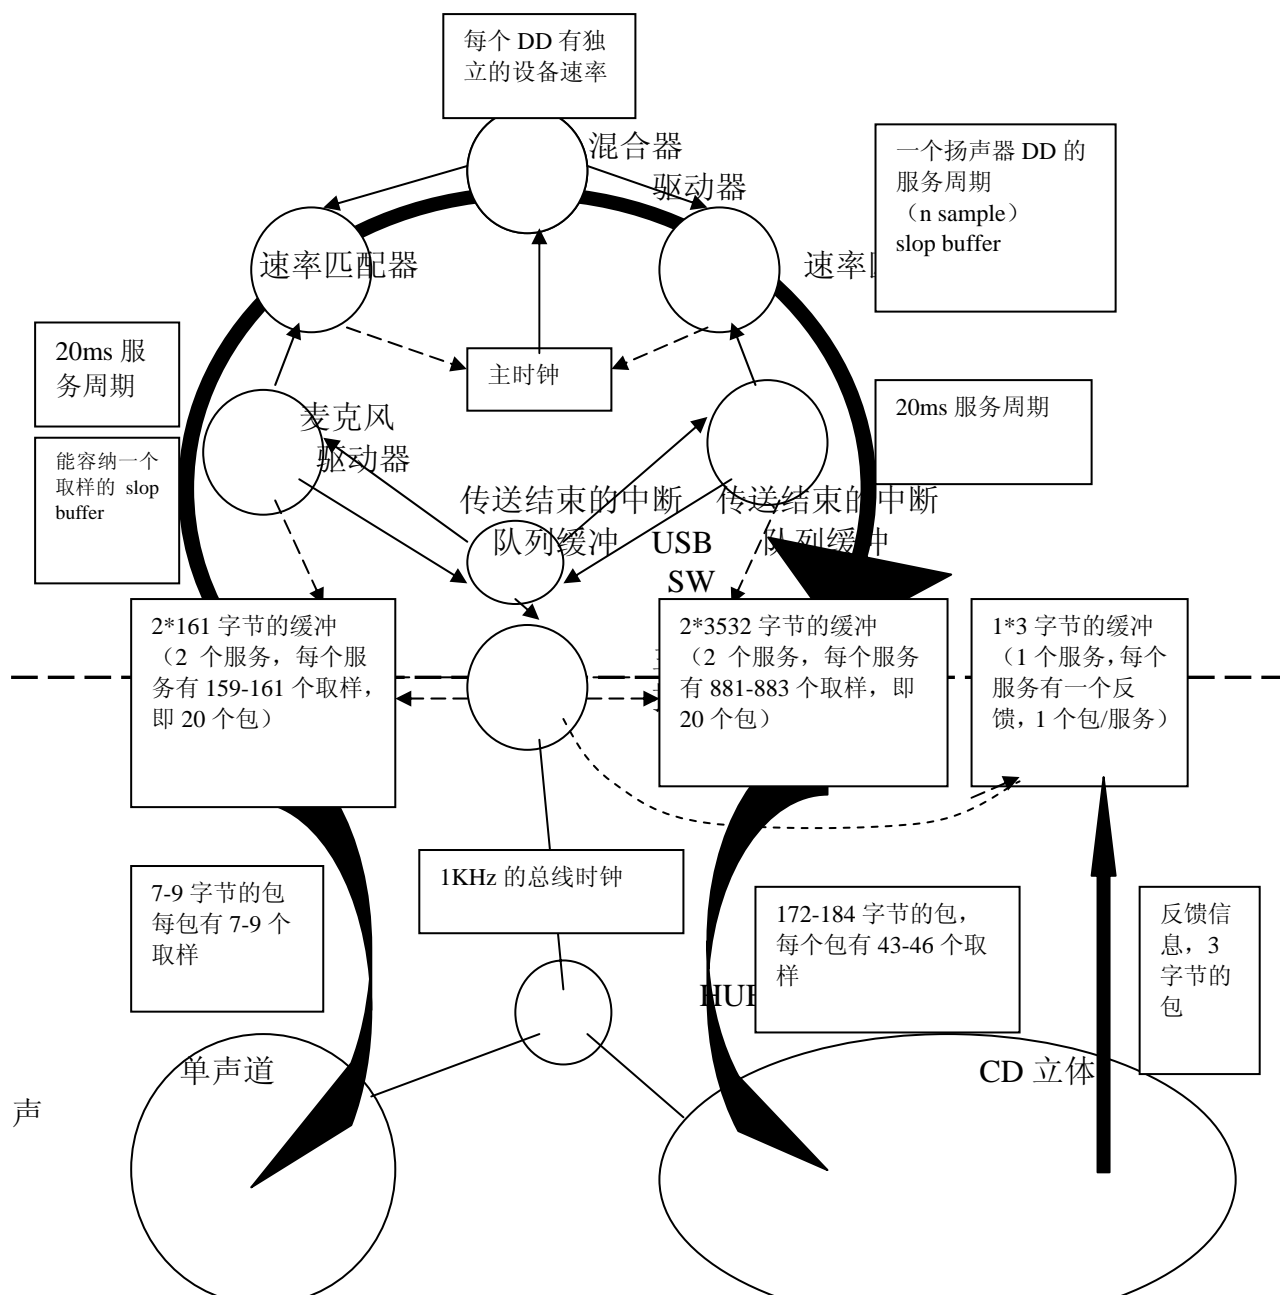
每个 DD 有独立的设备速率

混合器

驱动器

一个扬声器 DD 的服务周期（n sample）slop buffer

速率匹配器

速率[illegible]

20ms 服务周期

主时钟

麦克风驱动器

20ms 服务周期

能容纳一个取样的 slop buffer

传送结束的中断

传送结束的中断

队列缓冲

USB SW

队列缓冲

2*161 字节的缓冲（2 个服务，每个服务有 159-161 个取样，即 20 个包）

2*3532 字节的缓冲（2 个服务，每个服务有 881-883 个取样，即 20 个包）

1*3 字节的缓冲（1 个服务，每个服务有一个反馈，1 个包/服务）

1KHz 的总线时钟

7-9 字节的包 每包有 7-9 个取样

172-184 字节的包，每个包有 43-46 个取样

反馈信息，3 字节的包

HUB

单声道

CD 立体

声